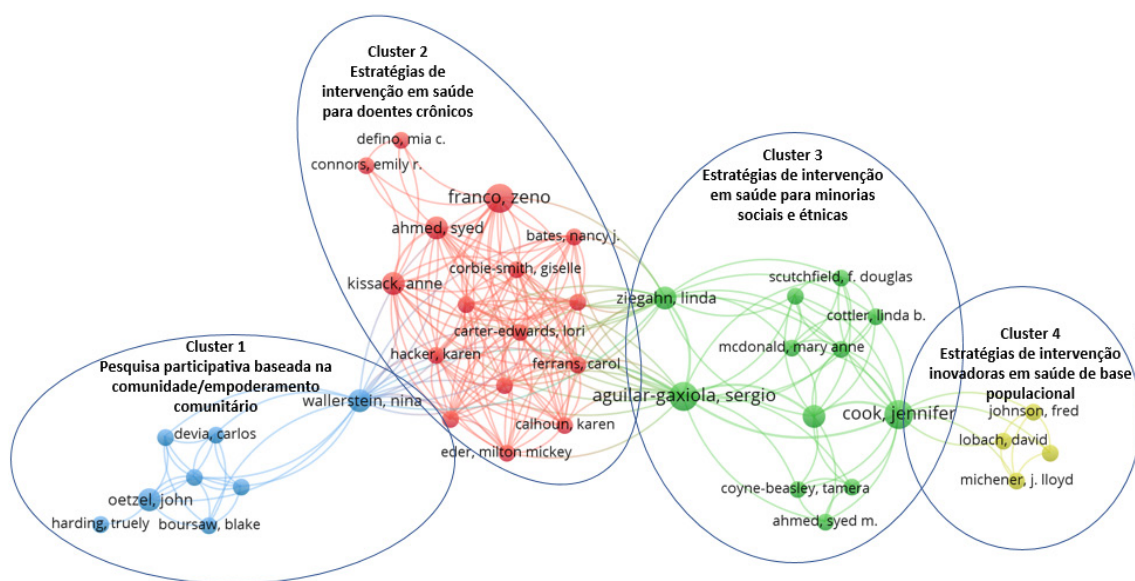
Cluster 2
Estratégias de intervenção em saúde para doentes crônicos

defino, mia c.
connors, emily r.
franco, zeno
ahmed, syed
bates, nancy j.
corbie-smith, giselle
kissack, anne
carter-edwards, lori
hacker, karen
ferrans, carol
calhoun, karen
eder, milton mickey

Cluster 3
Estratégias de intervenção em saúde para minorias sociais e étnicas

scutchfield, f. douglas
ziegahn, linda
cottler, linda b.
mcdonald, mary anne
aguilar-gaxiola, sergio
cook, jennifer
coyne-beasley, tamera
ahmed, syed m.

Cluster 1
Pesquisa participativa baseada na comunidade/empoderamento comunitário

wallerstein, nina
devia, carlos
oetzel, john
harding, truely
boursaw, blake

Cluster 4
Estratégias de intervenção inovadoras em saúde de base populacional

johnson, fred
lobach, david
michener, j. lloyd